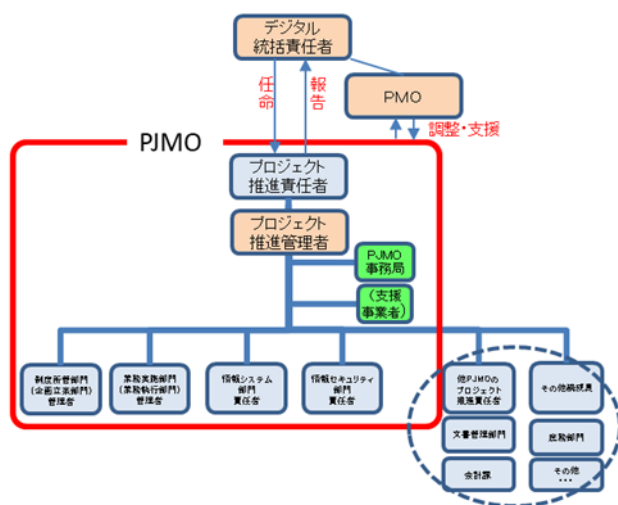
デジタル統括責任者

任命

報告

PMO

調整・支援

PJMO

プロジェクト推進責任者

プロジェクト推進管理者

PJMO事務局

（支援事業者）

制度所管部門（企画立案部門）管理者

業務実施部門（業務執行部門）管理者

情報システム部門責任者

情報セキュリティ部門責任者

他PJMOのプロジェクト推進責任者

その他組織員

文書管理部門

庶務部門

会計課

その他
…